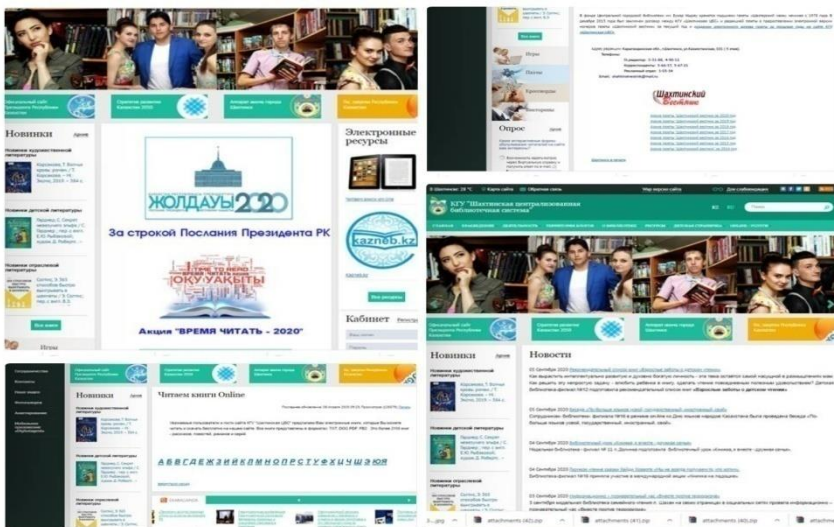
Новинки
Новинки художественной литературы
Новинки детской литературы
Новинки отраслевой литературы
Все книги

ЖОЛДАУЫ 2020
За строкой Послания Президента РК
ОҚУ УАҚЫТЫ
Акция "ВРЕМЯ ЧИТАТЬ - 2020"

Электронные ресурсы
kazneb.kz
Все ресурсы
Кабинет

Игры
Опрос

Шахтинский Вестник

КГУ "Шахтинская централизованная библиотечная система"

Новинки
Новости

Читаем книги Online
АБВГДЕЖЗИЙКЛМНОПРСТУФХЦЧШЩЭЮЯ